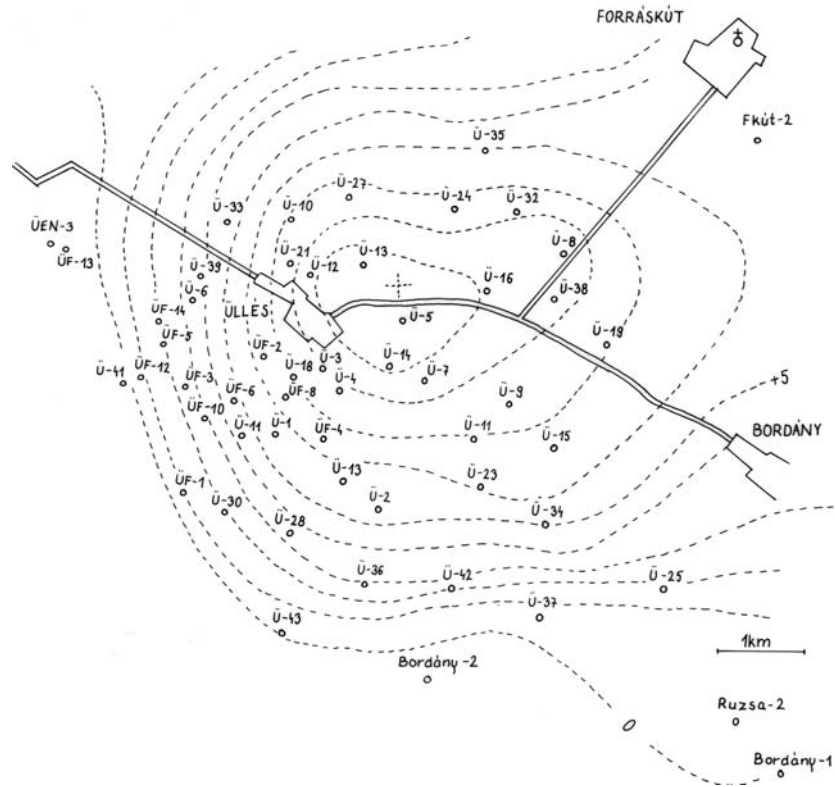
FORRÁSKÚT

Fkút-2

Ü-35

Ü-27

Ü-24

Ü-32

Ü-33

Ü-10

ÜEN-3

ÜF-13

Ü-21

Ü-13

Ü-8

Ü-39

Ü-12

Ü-16

Ü-6

Ü-38

ÜF-14

ÜLLÉS

Ü-5

ÜF-5

Ü-19

ÜF-2

Ü-14

Ü-18

Ü-3

Ü-41

ÜF-12

Ü-7

ÜF-3

Ü-4

ÜF-6

ÜF-8

Ü-9

+5

ÜF-10

Ü-11

Ü-1

ÜF-4

Ü-11

Ü-15

BORDÁNY

Ü-13

Ü-23

ÜF-1

Ü-30

Ü-2

Ü-34

Ü-28

Ü-36

Ü-42

Ü-25

Ü-37

Ü-43

1km

Bordány-2

Ruzsa-2

0

Bordány-1